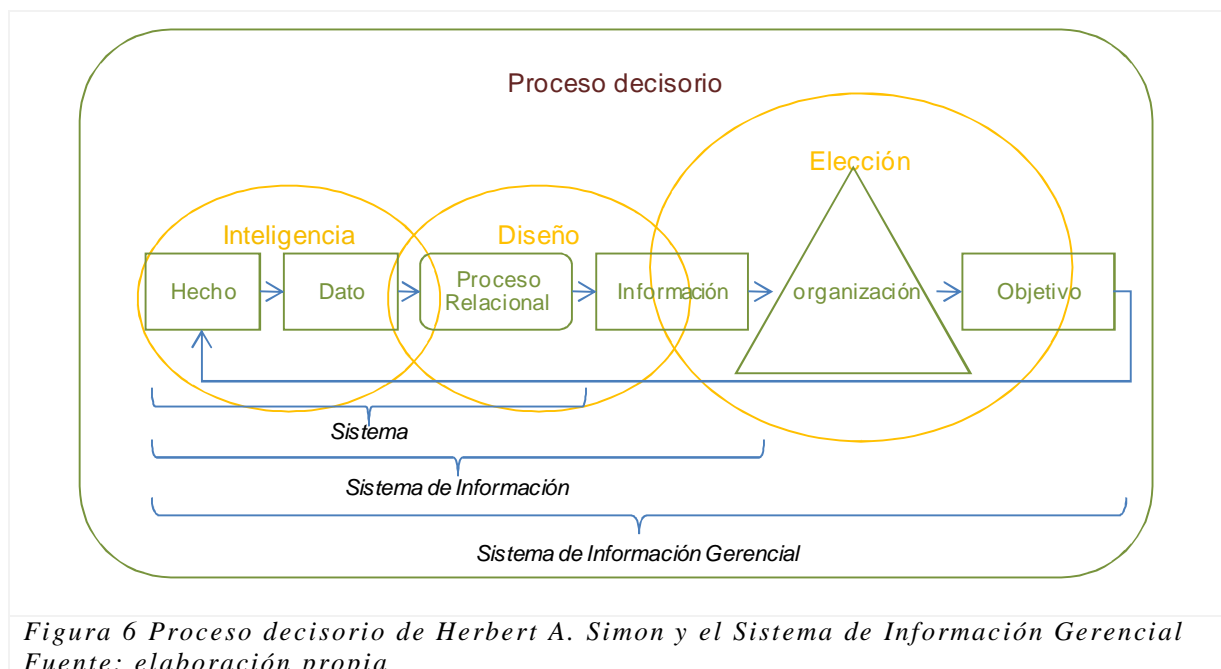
Proceso decisorio

Elección

Inteligencia

Diseño

Hecho

Dato

Proceso Relacional

Información

organización

Objetivo

Sistema

Sistema de Información

Sistema de Información Gerencial

Figura 6 Proceso decisorio de Herbert A. Simon y el Sistema de Información Gerencial
Fuente: elaboración propia